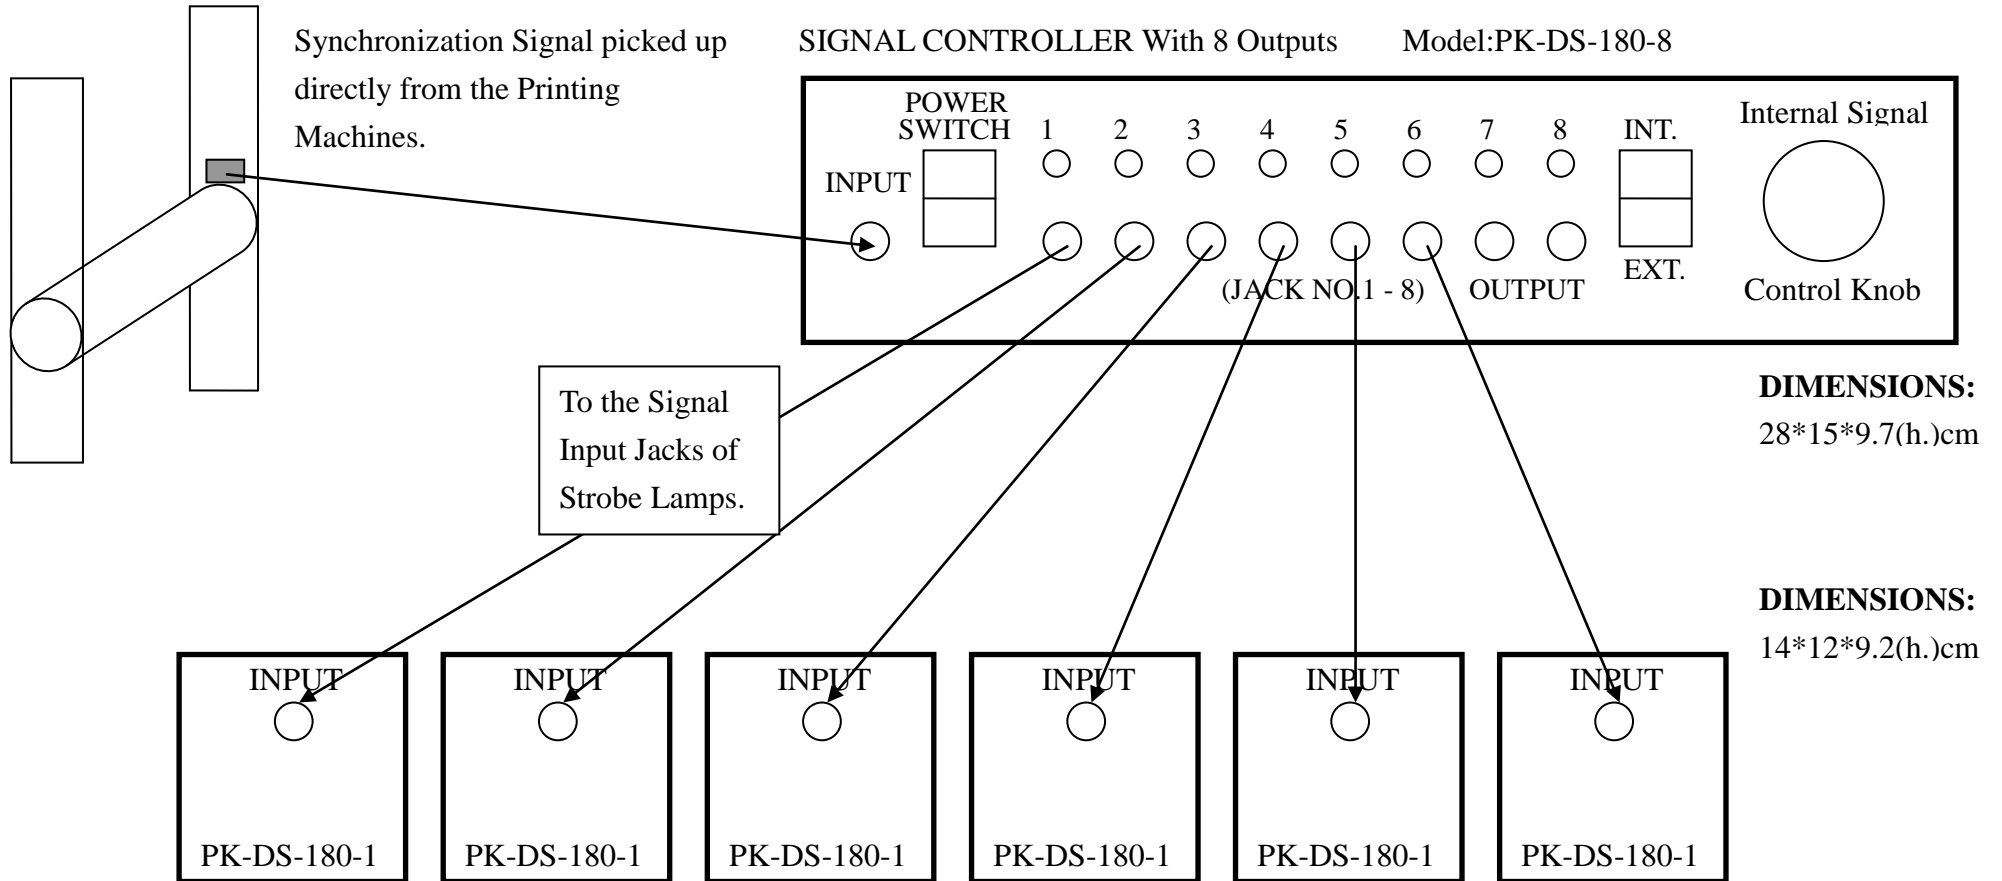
Synchronization Signal picked up directly from the Printing Machines.

SIGNAL CONTROLLER With 8 Outputs Model:PK-DS-180-8

POWER SWITCH

1 2 3 4 5 6 7 8

INT.

Internal Signal

INPUT

EXT.

(JACK NO.1 - 8) OUTPUT

Control Knob

To the Signal Input Jacks of Strobe Lamps.

DIMENSIONS:
28*15*9.7(h.)cm

DIMENSIONS:
14*12*9.2(h.)cm

INPUT INPUT INPUT INPUT INPUT INPUT

PK-DS-180-1 PK-DS-180-1 PK-DS-180-1 PK-DS-180-1 PK-DS-180-1 PK-DS-180-1